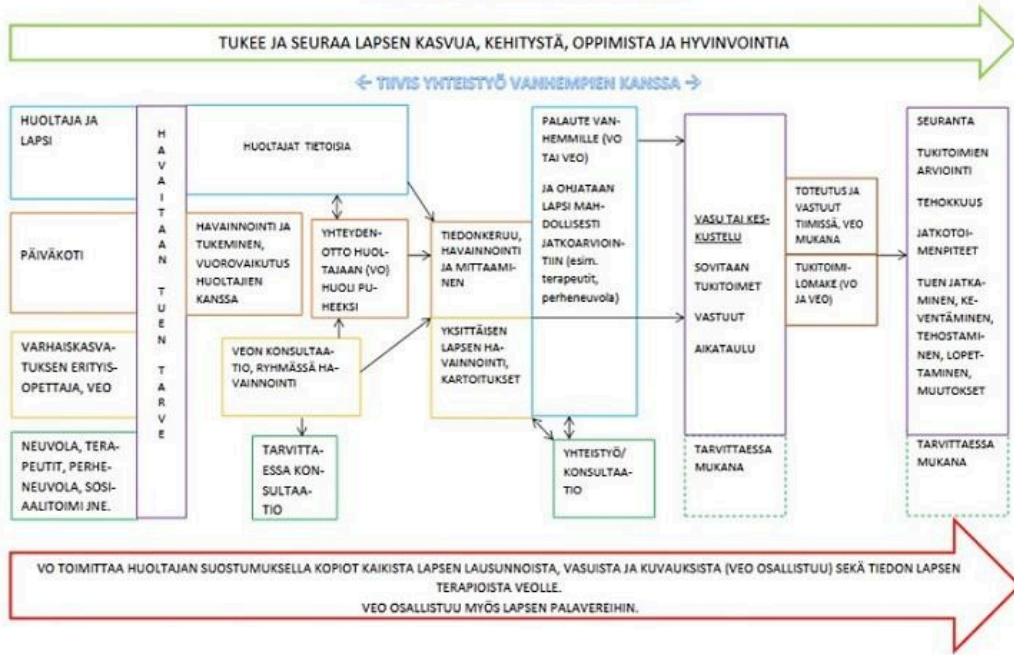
TUKEE JA SEURAA LAPSEN KASVUA, KEHITYSTÄ, OPPIMISTA JA HYVINVOINTIA

← TIIVIS YHTEISTYÖ VANHEMPIEN KANSSA →

HUOLTAJA JA LAPSI

PÄIVÄKOTI

VARHAISKASVATUKSEN ERITYISOPETTAJA, VEO

NEUVOLA, TERAPEUTIT, PERHENEUVOLA, SOSIAALITOIMI JNE.

HAVAITAAN TUEN TARVE

HUOLTAJAT TIETOISIA

HAVAINNOINTI JA TUKEMINEN, VUOROVAIKUTUS HUOLTAJIEN KANSSA

YHTEYDENOTTO HUOLTAJAAN (VO) HUOLI PUHEEKSI

VEON KONSULTAATIO, RYHMÄSSÄ HAVAINNOINTI

TARVITTAESSA KONSULTAATIO

TIEDONKERUU, HAVAINNOINTI JA MITTAAMINEN

YKSITTÄISEN LAPSEN HAVAINNOINTI, KARTOITUKSET

PALAUTE VANHEMMILLE (VO TAI VEO)

JA OHJATAAN LAPSI MAHDOLLISESTI JATKOARVIOINTIIN (esim. terapeutit, perheneuvola)

YHTEISTYÖ/ KONSULTAATIO

VASU TAI KESKUSTELU

SOVITAAN TUKITOIMET

VASTUUT

AIKATAULU

TARVITTAESSA MUKANA

TOTEUTUS JA VASTUUT TIIMISSÄ, VEO MUKANA

TUKITOIMILOMAKE (VO JA VEO)

SEURANTA

TUKITOIMIEN ARVIOINTI

TEHOKKUUS

JATKOTOIMENPITEET

TUEN JATKAMINEN, KEVENTÄMINEN, TEHOSTAMINEN, LOPETTAMINEN, MUUTOKSET

TARVITTAESSA MUKANA

VO TOIMITTAA HUOLTAJAN SUOSTUMUKSELLA KOPIOT KAIKISTA LAPSEN LAUSUNNOISTA, VASUISTA JA KUVAUKSISTA (VEO OSALLISTUU) SEKÄ TIEDON LAPSEN TERAPIOISTA VEOLLE.
VEO OSALLISTUU MYÖS LAPSEN PALAVEREIHIN.